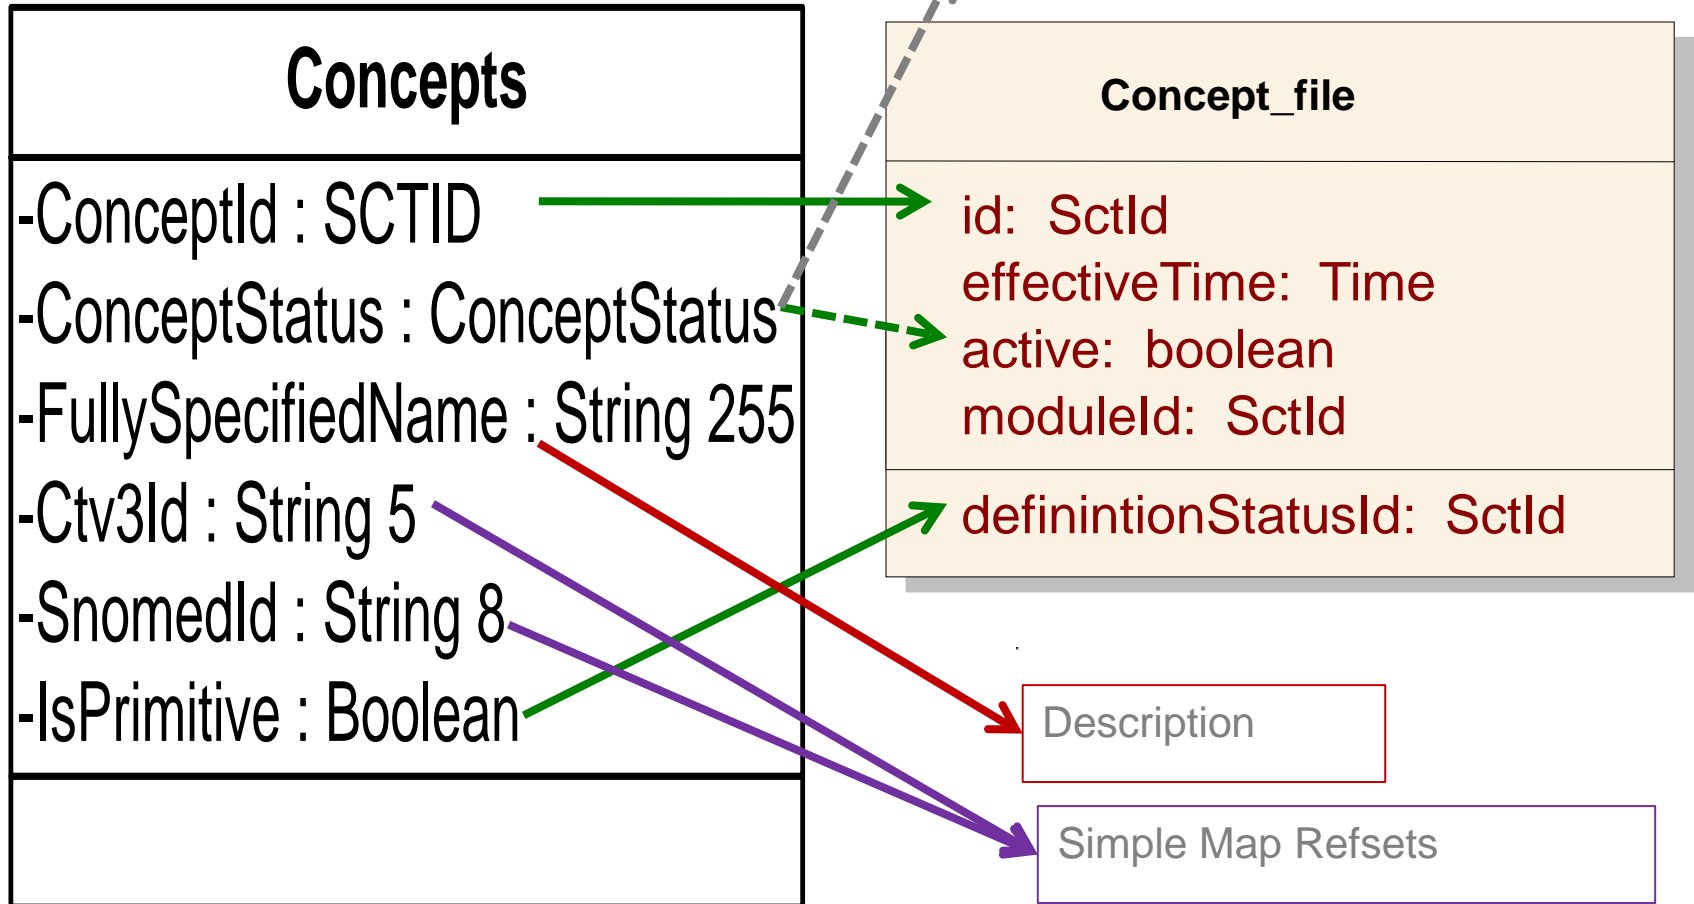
Concepts

-ConceptId : SCTID
-ConceptStatus : ConceptStatus
-FullySpecifiedName : String 255
-Ctv3Id : String 5
-SnomedId : String 8
-IsPrimitive : Boolean

Concept_file

id: SctId
effectiveTime: Time
active: boolean
moduleId: SctId

definintionStatusId: SctId

Description

Simple Map Refsets